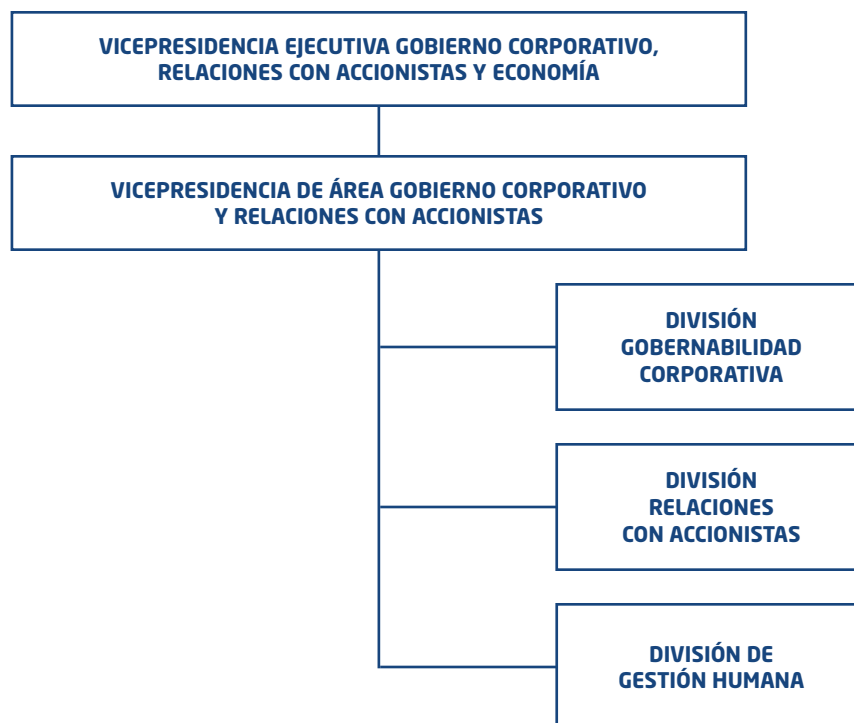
VICEPRESIDENCIA EJECUTIVA GOBIERNO CORPORATIVO, RELACIONES CON ACCIONISTAS Y ECONOMÍA

VICEPRESIDENCIA DE ÁREA GOBIERNO CORPORATIVO Y RELACIONES CON ACCIONISTAS

DIVISIÓN GOBERNABILIDAD CORPORATIVA

DIVISIÓN RELACIONES CON ACCIONISTAS

DIVISIÓN DE GESTIÓN HUMANA